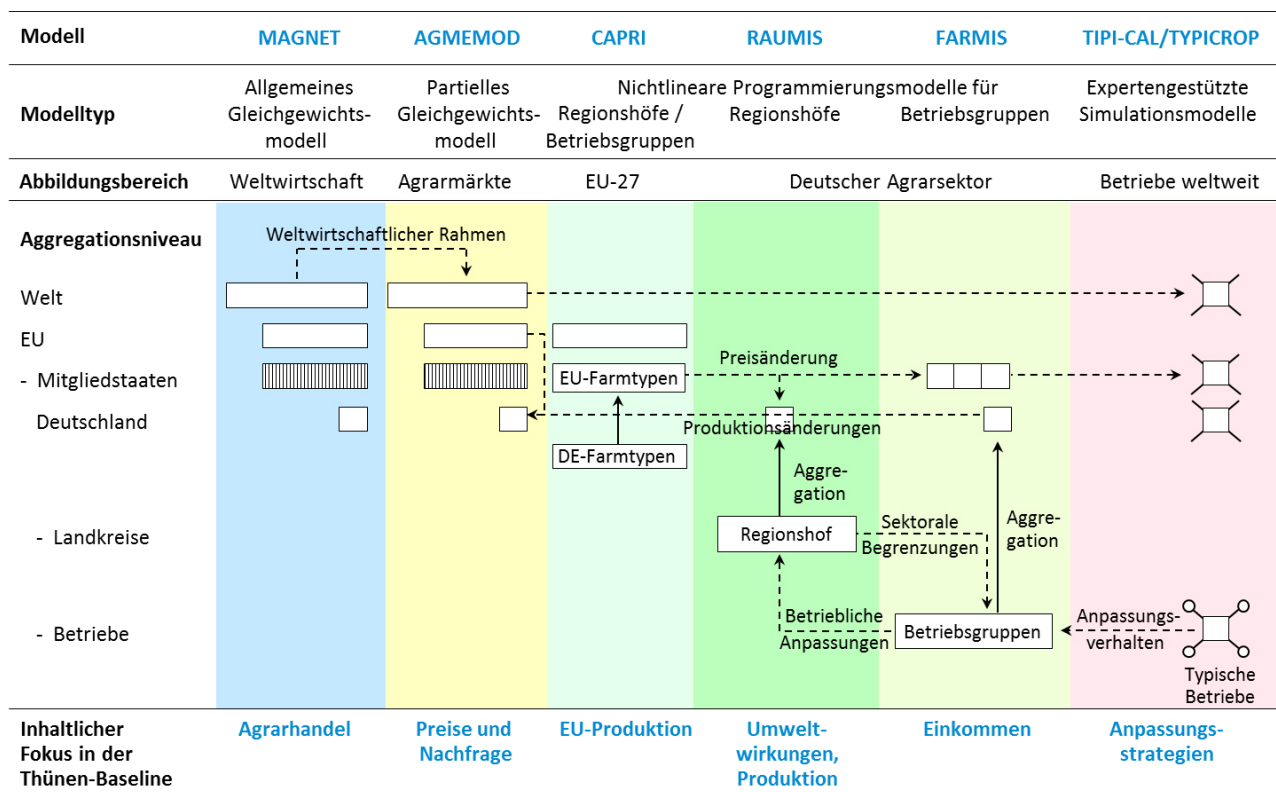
| Modell | MAGNET | AGMEMOD | CAPRI | RAUMIS | FARMIS | TIPI-CAL/TYPICROP |
|---|---|---|---|---|---|---|
| Modelltyp | Allgemeines Gleichgewichtsmodell | Partielles Gleichgewichtsmodell | Nichtlineare Programmierungsmodelle für Regionshöfe / Betriebsgruppen | Regionshöfe | Betriebsgruppen | Expertengestützte Simulationsmodelle |
| Abbildungsbereich | Weltwirtschaft | Agrarmärkte | EU-27 | Deutscher Agrarsektor | | Betriebe weltweit |

Aggregationsniveau

Weltwirtschaftlicher Rahmen

Welt

EU

- Mitgliedstaaten

Deutschland

EU-Farmtypen

Preisänderung

Produktionsänderungen

DE-Farmtypen

Aggregation

- Landkreise

Regionshof

Sektorale Begrenzungen

Aggregation

- Betriebe

Betriebliche Anpassungen

Betriebsgruppen

Anpassungsverhalten

Typische Betriebe

| Inhaltlicher Fokus in der Thünen-Baseline | Agrarhandel | Preise und Nachfrage | EU-Produktion | Umweltwirkungen, Produktion | Einkommen | Anpassungsstrategien |
|---|---|---|---|---|---|---|